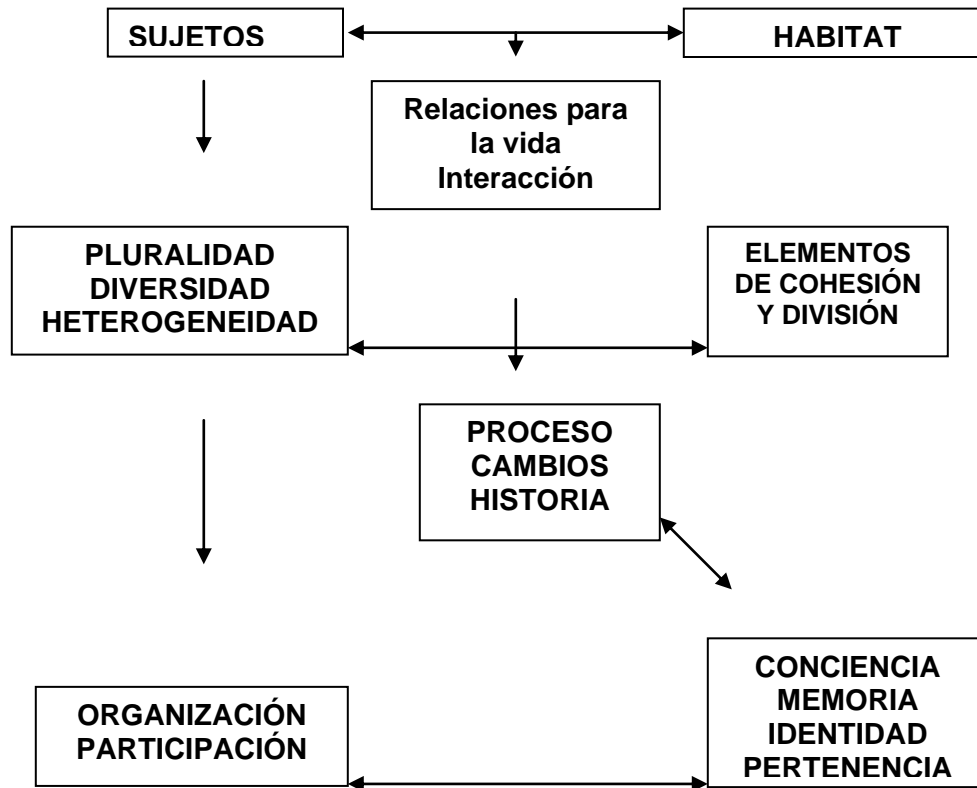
SUJETOS

HABITAT

Relaciones para la vida
Interacción

PLURALIDAD
DIVERSIDAD
HETEROGENEIDAD

ELEMENTOS DE COHESIÓN Y DIVISIÓN

PROCESO
CAMBIOS
HISTORIA

ORGANIZACIÓN
PARTICIPACIÓN

CONCIENCIA
MEMORIA
IDENTIDAD
PERTENENCIA